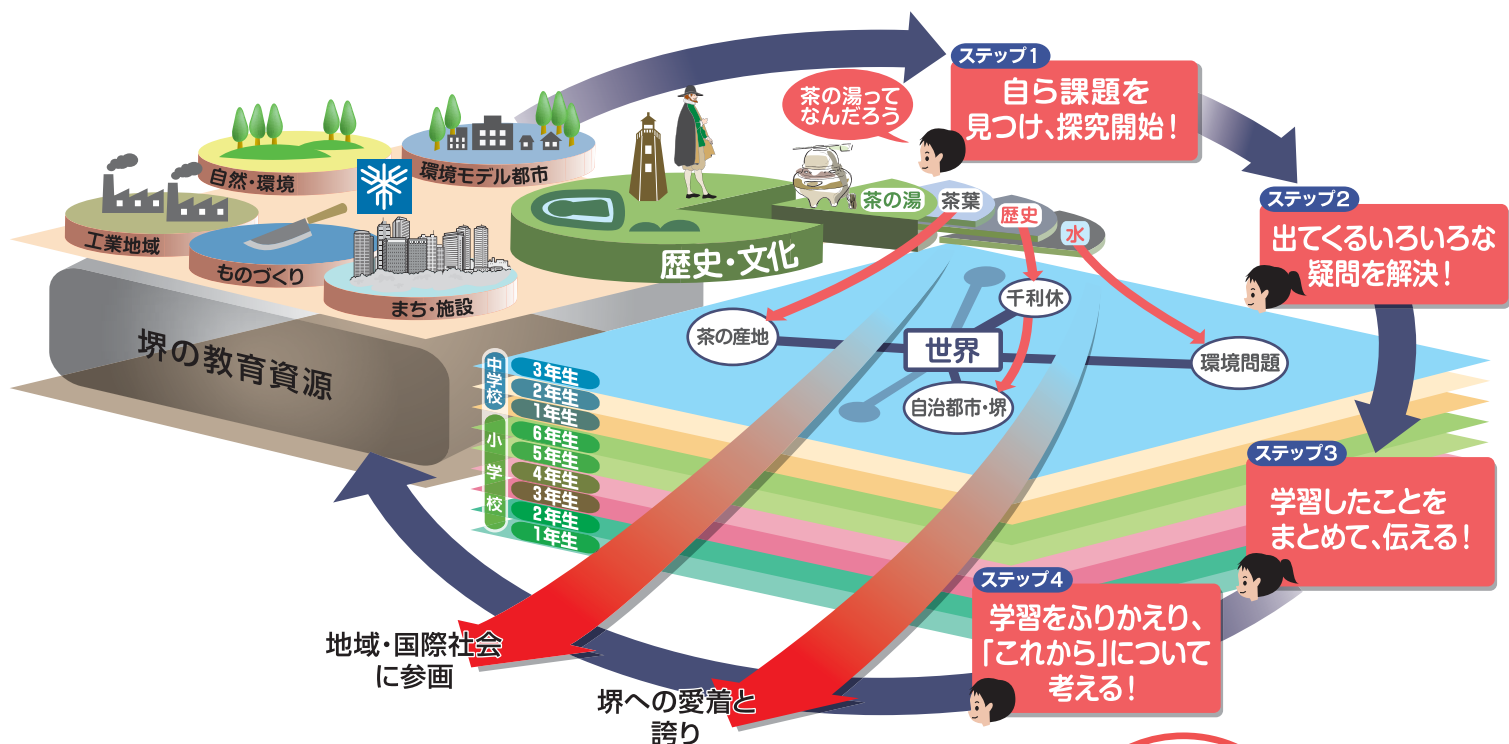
ステップ1
自ら課題を見つけ、探究開始！

茶の湯ってなんだろう

ステップ2
出てくるいろいろな疑問を解決！

ステップ3
学習したことをまとめて、伝える！

ステップ4
学習をふりかえり、「これから」について考える！

自然・環境
環境モデル都市
工業地域
ものづくり
まち・施設
歴史・文化
茶の湯
茶葉
歴史
水
堺の教育資源
茶の産地
千利休
世界
環境問題
自治都市・堺

中学校
3年生
2年生
1年生
小学校
6年生
5年生
4年生
3年生
2年生
1年生

地域・国際社会に参画
堺への愛着と誇り